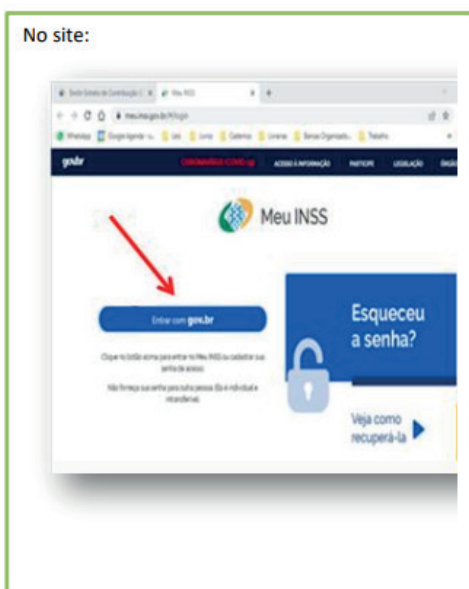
No site:

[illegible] × Meu INSS × +

meu.inss.gov.br/#/login

gov.br CORONAVÍRUS (COVID-19) ACESSO À INFORMAÇÃO PARTICIPE LEGISLAÇÃO ÓRGÃOS

Meu INSS

Entrar com gov.br

Clique no botão acima para entrar no Meu INSS ou cadastrar sua senha de acesso.

Não forneça sua senha para outra pessoa. Ela é individual e intransferível.

Esqueceu a senha?

Veja como recuperá-la